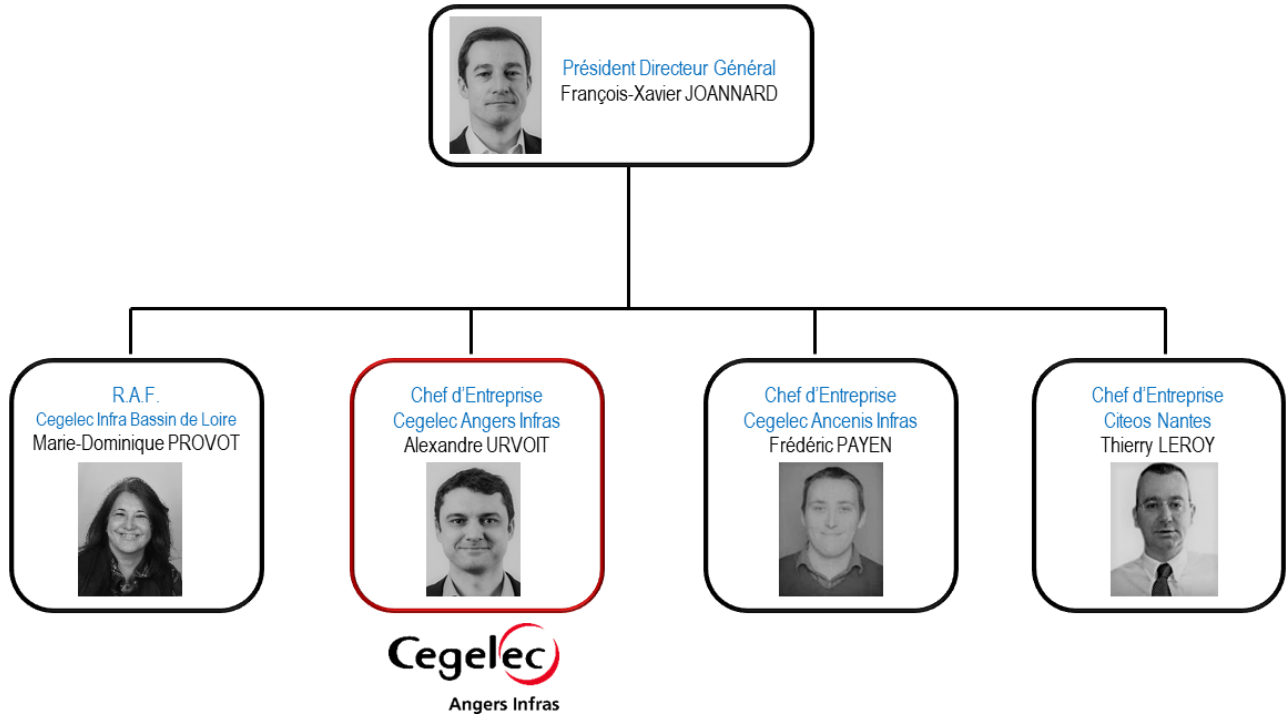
Président Directeur Général
François-Xavier JOANNARD

R.A.F.
Cegelec Infra Bassin de Loire
Marie-Dominique PROVOT

Chef d'Entreprise
Cegelec Angers Infras
Alexandre URVOIT

Chef d'Entreprise
Cegelec Ancenis Infras
Frédéric PAYEN

Chef d'Entreprise
Citeos Nantes
Thierry LEROY

Cegelec
Angers Infras